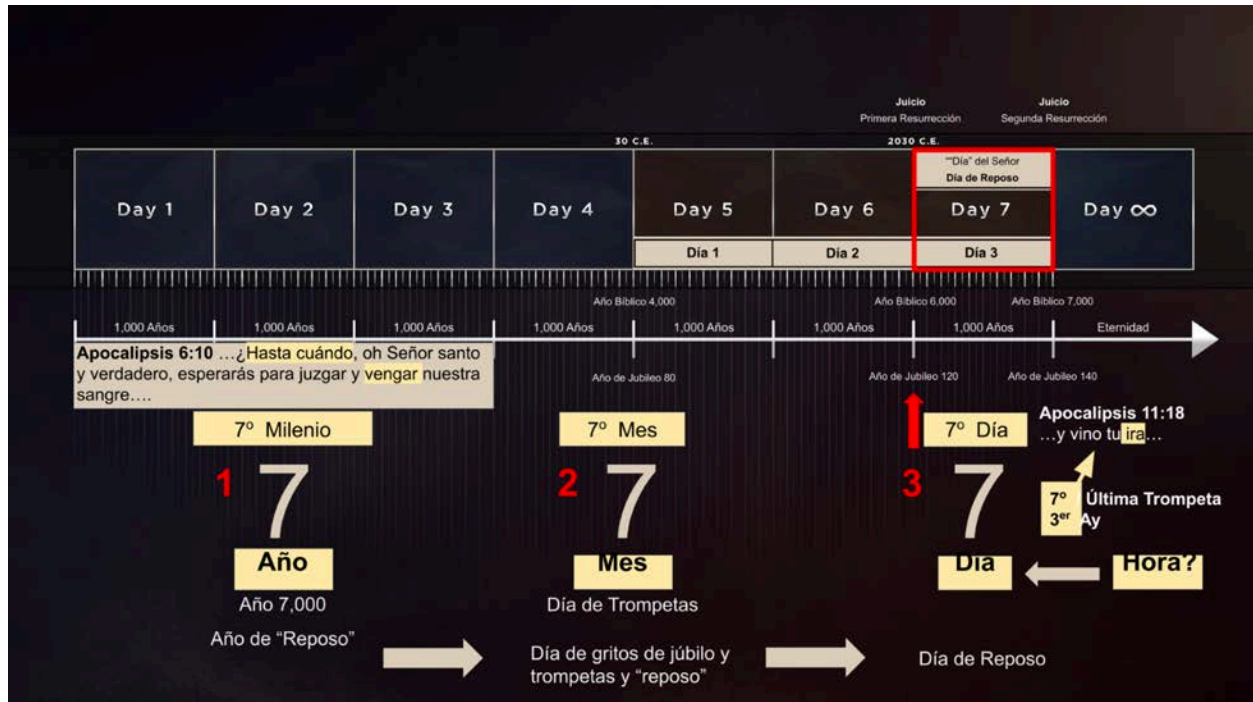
Juicio
Primera Resurrección

Juicio
Segunda Resurrección

30 C.E.

2030 C.E.

"“Día” del Señor
Día de Reposo

| Day 1 | Day 2 | Day 3 | Day 4 | Day 5 | Day 6 | Day 7 | Day ∞ |
|---|---|---|---|---|---|---|---|
| | | | | Día 1 | Día 2 | Día 3 | |

Año Bíblico 4,000

Año Bíblico 6,000

Año Bíblico 7,000

1,000 Años 1,000 Años 1,000 Años 1,000 Años 1,000 Años 1,000 Años 1,000 Años Eternidad

Apocalipsis 6:10 …¿Hasta cuándo, oh Señor santo y verdadero, esperarás para juzgar y vengar nuestra sangre….

Año de Jubileo 80

Año de Jubileo 120

Año de Jubileo 140

7º Milenio

7º Mes

7º Día

Apocalipsis 11:18
…y vino tu ira…

1 7

2 7

3 7

7º
3er Ay

Última Trompeta

Año

Mes

Día

Hora?

Año 7,000

Día de Trompetas

Año de “Reposo”

Día de gritos de júbilo y trompetas y “reposo”

Día de Reposo